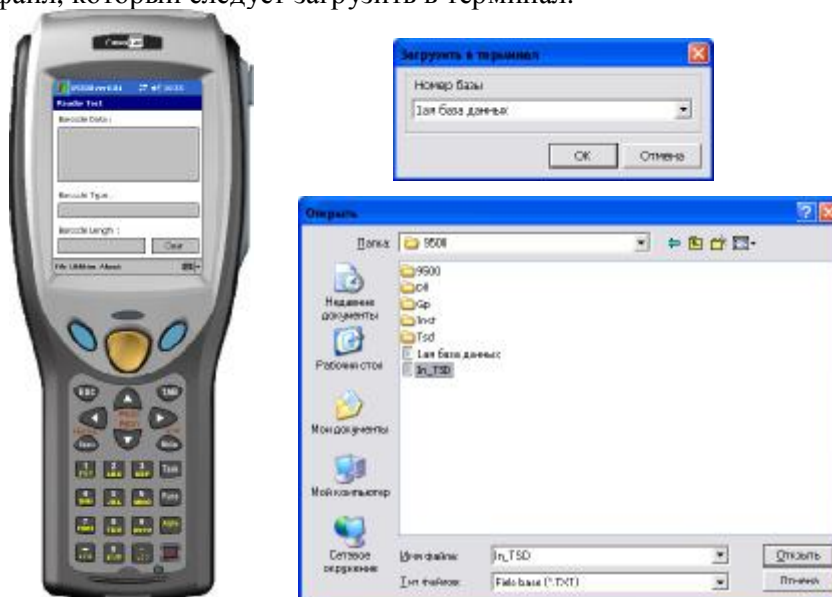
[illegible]ранй, который следует загрузить в терминал.

Reader Test
Barcode Data :
Barcode Type :
Barcode Length :
Clear
File Utilities About

Загрузить в терминал
Номер базы
1ая база данных
OK
Отмена

Открыть
Папка: 9500
9500
c#
Gp
Invcr
Tsd
1ая база данных
In_TSD
Недавние документы
Рабочий стол
Мои документы
Мой компьютер
Сетевое окружение
Имя файла: In_TSD
Тип файлов: Fields base (*.TXT)
Открыть
Отмена